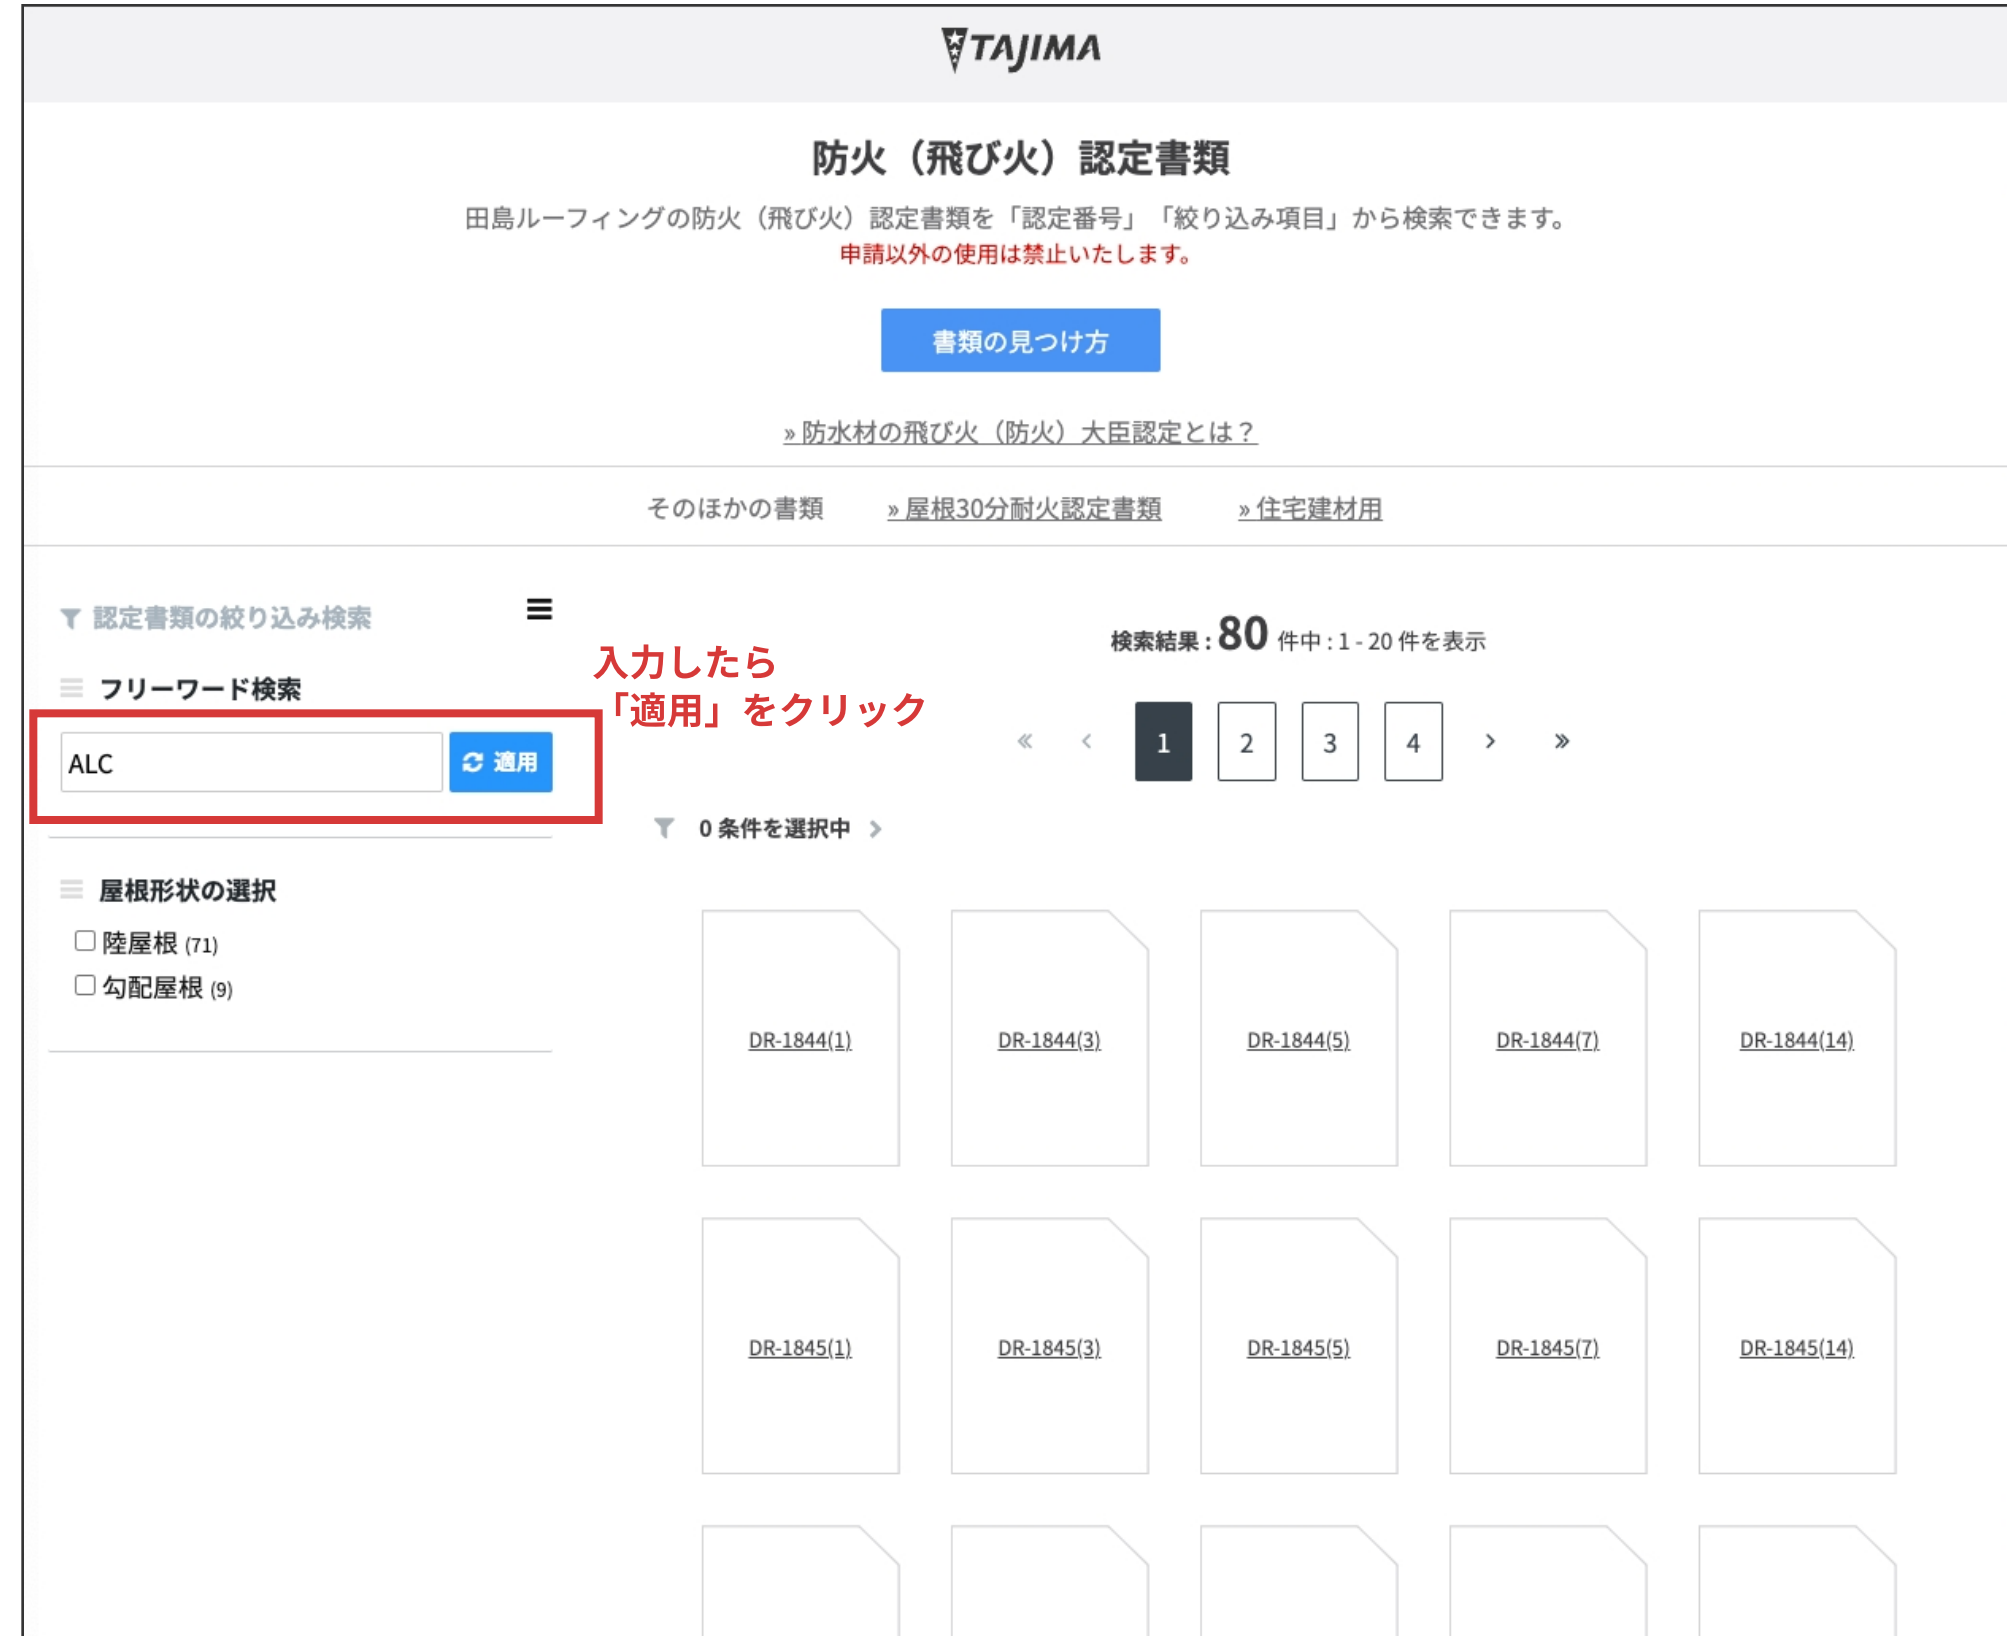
TAJIMA

防火（飛び火）認定書類

田島ルーフィングの防火（飛び火）認定書類を「認定番号」「絞り込み項目」から検索できます。
申請以外の使用は禁止いたします。

書類の見つけ方

» 防水材の飛び火（防火）大臣認定とは？

そのほかの書類 » 屋根30分耐火認定書類 » 住宅建材用

認定書類の絞り込み検索

フリーワード検索

ALC

適用

入力したら
「適用」をクリック

屋根形状の選択

陸屋根 (71)

勾配屋根 (9)

検索結果 : 80 件中 : 1 - 20 件を表示

« ‹ 1 2 3 4 › »

0 条件を選択中 ›

DR-1844(1) DR-1844(3) DR-1844(5) DR-1844(7) DR-1844(14)

DR-1845(1) DR-1845(3) DR-1845(5) DR-1845(7) DR-1845(14)